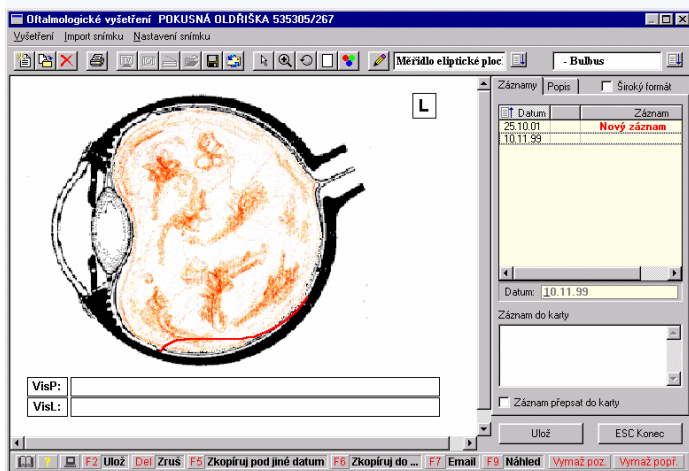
Oftalmologické vyšetření POKUSNÁ OLDŘIŠKA 535305/267

Vyšetření Import snímku Nastavení snímku

Měřidlo eliptické ploc.
- Bulbus

L

Záznamy Popis Široký formát

| Datum | Záznam |
|---|---|
| 25.10.01 | Nový záznam |
| 10.11.99 | |

Datum: 10.11.99

Záznam do karty

Záznam přepsat do karty

VisP:
VisL:

Ulož
ESC Konec

F2 Ulož Del Zruš F5 Zkopíruj pod jiné datum F6 Zkopíruj do ... F7 Email F9 Náhled Vymaž poz. Vymaž popř.